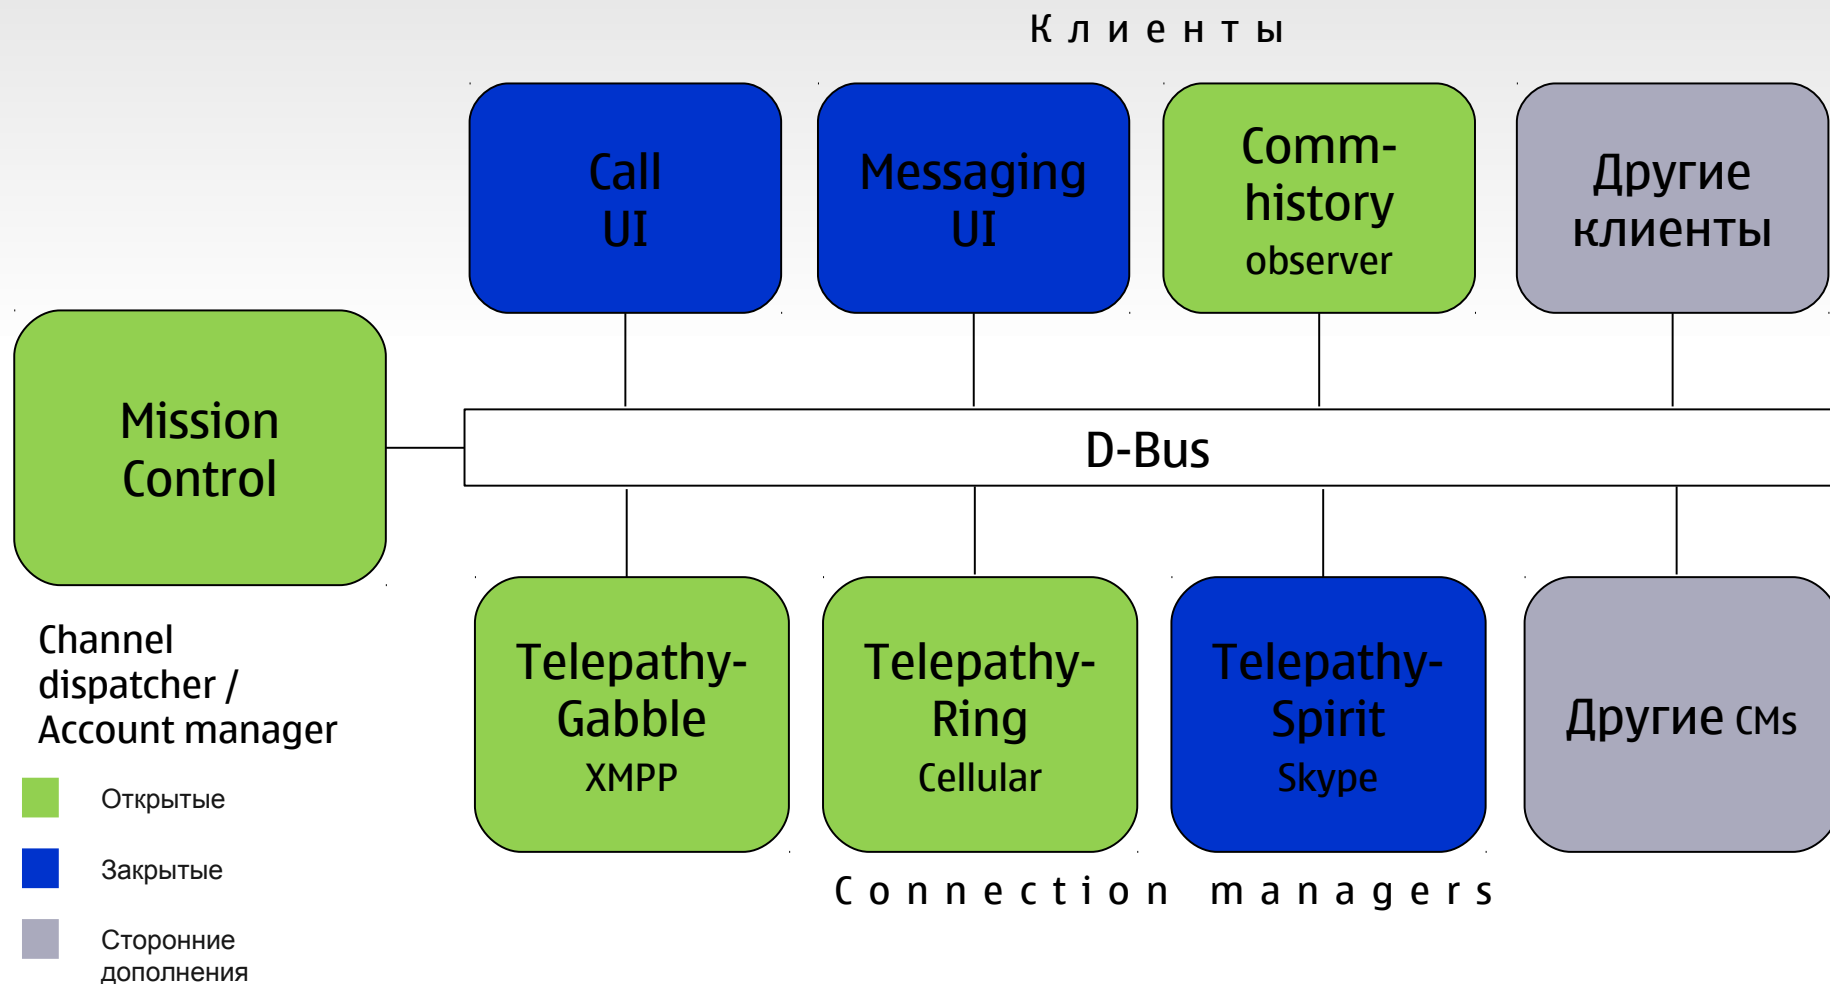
Клиенты

Call UI

Messaging UI

Comm-history observer

Другие клиенты

Mission Control

D-Bus

Channel dispatcher / Account manager

Открытые

Закрытые

Сторонние дополнения

Telepathy-Gabble XMPP

Telepathy-Ring Cellular

Telepathy-Spirit Skype

Другие CMs

Connection managers